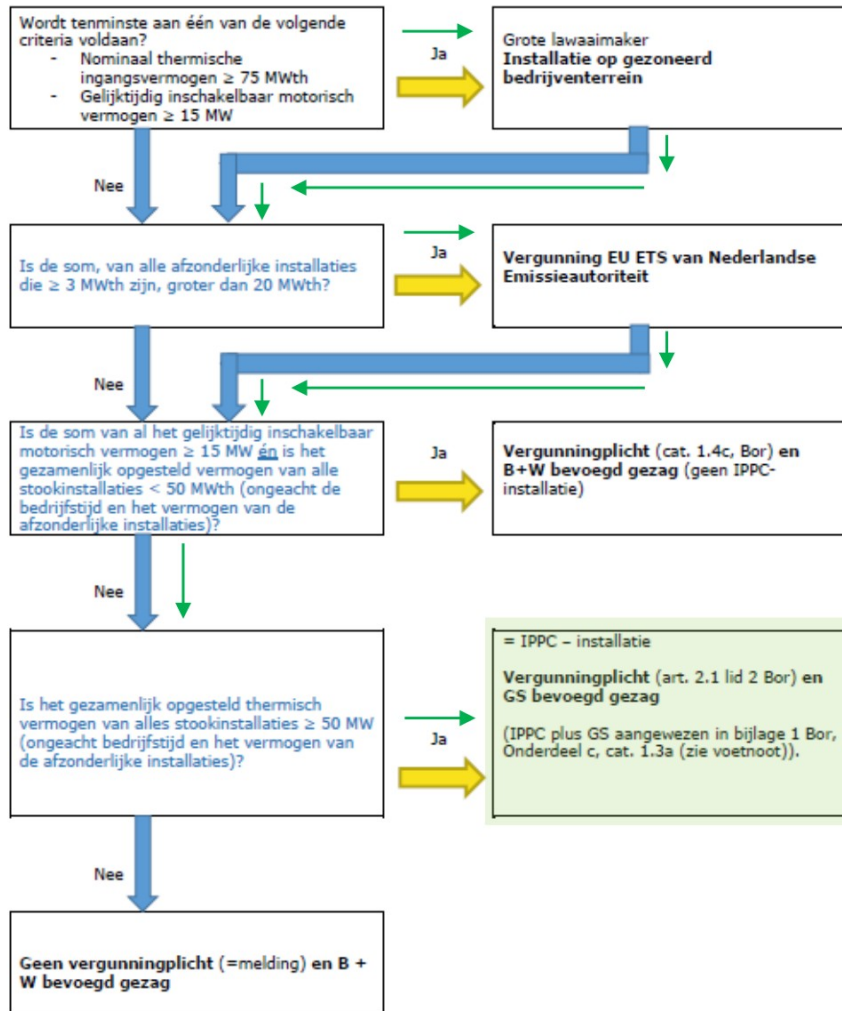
Wordt tenminste aan één van de volgende criteria voldaan?
- Nominaal thermische ingangsvermogen ≥ 75 MWth
- Gelijktijdig inschakelbaar motorisch vermogen ≥ 15 MW

Ja

Grote lawaaimaker
**Installatie op gezoneerd bedrijventerrein**

Nee

Is de som, van alle afzonderlijke installaties die ≥ 3 MWth zijn, groter dan 20 MWth?

Ja

**Vergunning EU ETS van Nederlandse Emissieautoriteit**

Nee

Is de som van al het gelijktijdig inschakelbaar motorisch vermogen ≥ 15 MW én is het gezamenlijk opgesteld vermogen van alle stookinstallaties < 50 MWth (ongeacht de bedrijfstijd en het vermogen van de afzonderlijke installaties)?

Ja

**Vergunningplicht** (cat. 1.4c, Bor) **en B+W bevoegd gezag** (geen IPPC-installatie)

Nee

Is het gezamenlijk opgesteld thermisch vermogen van alles stookinstallaties ≥ 50 MW (ongeacht bedrijfstijd en het vermogen van de afzonderlijke installaties)?

Ja

= IPPC – installatie

**Vergunningplicht** (art. 2.1 lid 2 Bor) **en GS bevoegd gezag**

(IPPC plus GS aangewezen in bijlage 1 Bor, Onderdeel c, cat. 1.3a (zie voetnoot)).

Nee

**Geen vergunningplicht** (=melding) **en B + W bevoegd gezag**